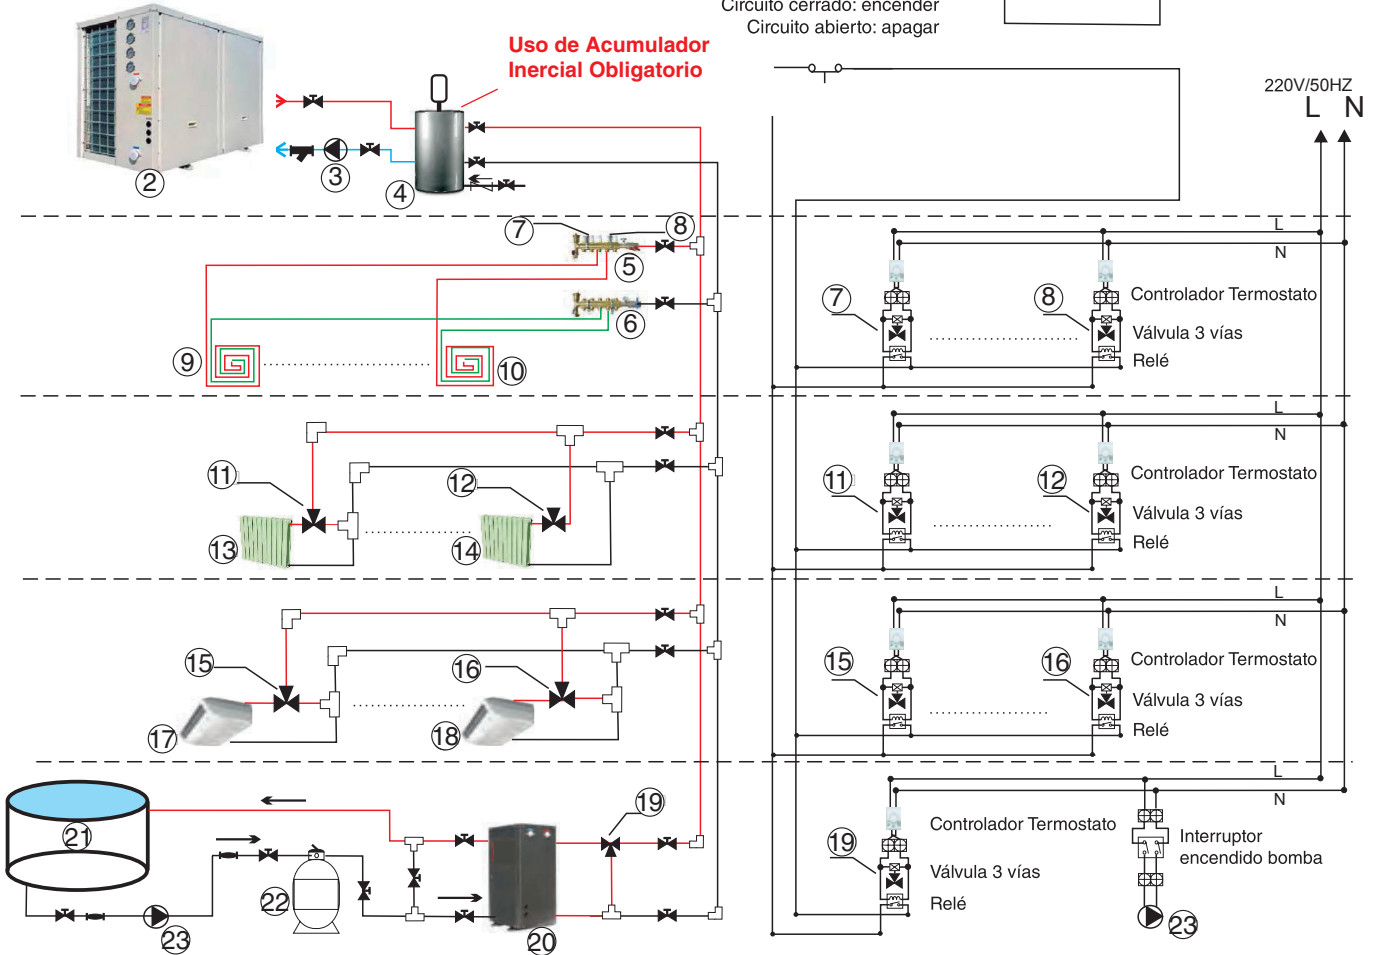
Circuito cerrado: encender
Circuito abierto: apagar

Uso de Acumulador Inercial Obligatorio

220V/50HZ
L N

2
3
4
7
8
5
6
9
10
L
N
7
8
Controlador Termostato
Válvula 3 vías
Relé

11
12
13
14
L
N
11
12
Controlador Termostato
Válvula 3 vías
Relé

15
16
17
18
L
N
15
16
Controlador Termostato
Válvula 3 vías
Relé

21
22
23
20
19
L
N
19
Controlador Termostato
Válvula 3 vías
Relé
Interruptor encendido bomba
23